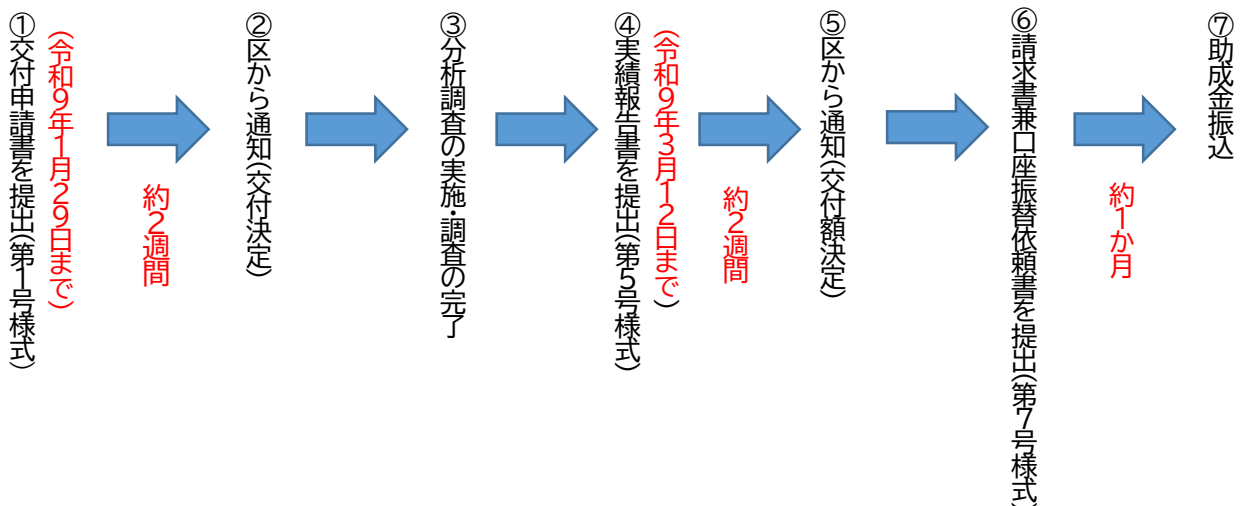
①交付申請書を提出(第1号様式)

(令和9年1月29日まで)

約2週間

②区から通知(交付決定)

③分析調査の実施・調査の完了

④実績報告書を提出(第5号様式)

(令和9年3月12日まで)

約2週間

⑤区から通知(交付額決定)

⑥請求書兼口座振替依頼書を提出(第7号様式)

約1か月

⑦助成金振込